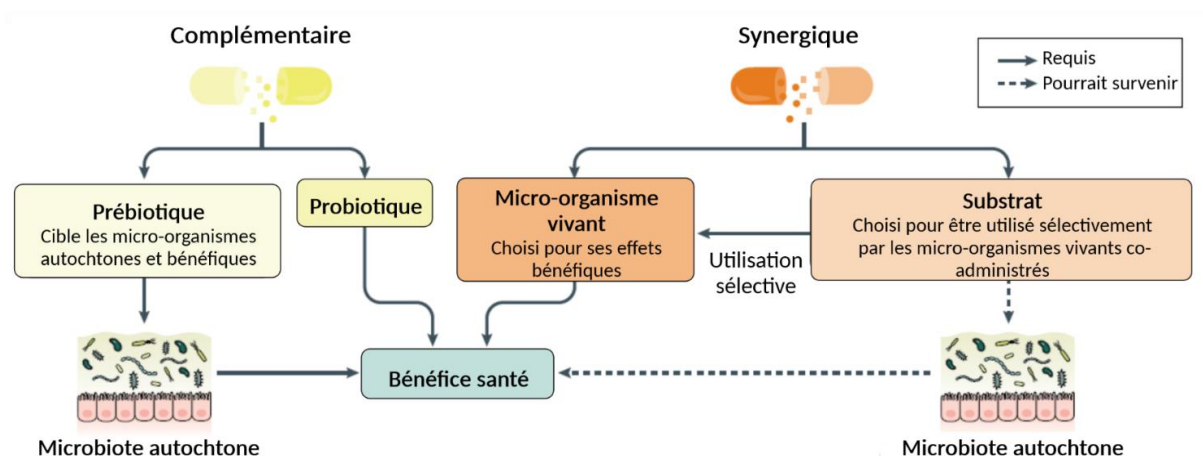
Complémentaire

Synergique

Requis
Pourrait survenir

Prébiotique
Cible les micro-organismes autochtones et bénéfiques

Probiotique

Micro-organisme vivant
Choisi pour ses effets bénéfiques

Substrat
Choisi pour être utilisé sélectivement par les micro-organismes vivants co-administrés

Utilisation sélective

Bénéfice santé

Microbiote autochtone

Microbiote autochtone